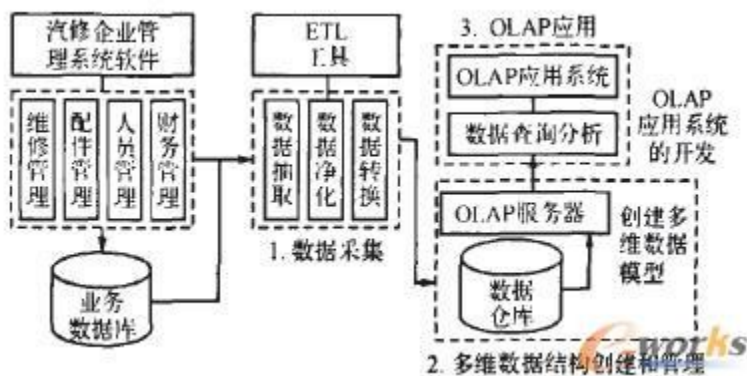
汽修企业管理系统软件

维修管理

配件管理

人员管理

财务管理

业务数据库

ETL 工具

数据抽取

数据净化

数据转换

1. 数据采集

3. OLAP应用

OLAP应用系统

数据查询分析

OLAP 应用系统的开发

OLAP服务器

创建多维数据模型

数据仓库

2. 多维数据结构创建和管理

e works